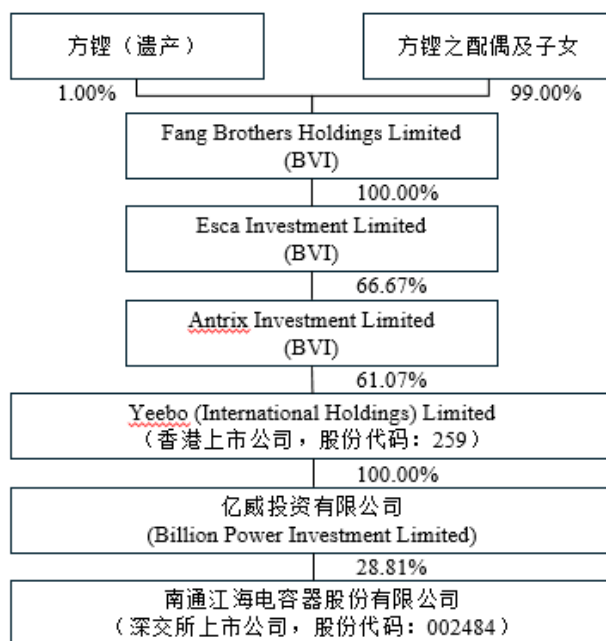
方铿（遗产）

方铿之配偶及子女

1.00%

99.00%

Fang Brothers Holdings Limited (BVI)

100.00%

Esca Investment Limited (BVI)

66.67%

Antrix Investment Limited (BVI)

61.07%

Yeebo (International Holdings) Limited （香港上市公司，股份代码：259）

100.00%

亿威投资有限公司 (Billion Power Investment Limited)

28.81%

南通江海电容器股份有限公司 （深交所上市公司，股份代码：002484）